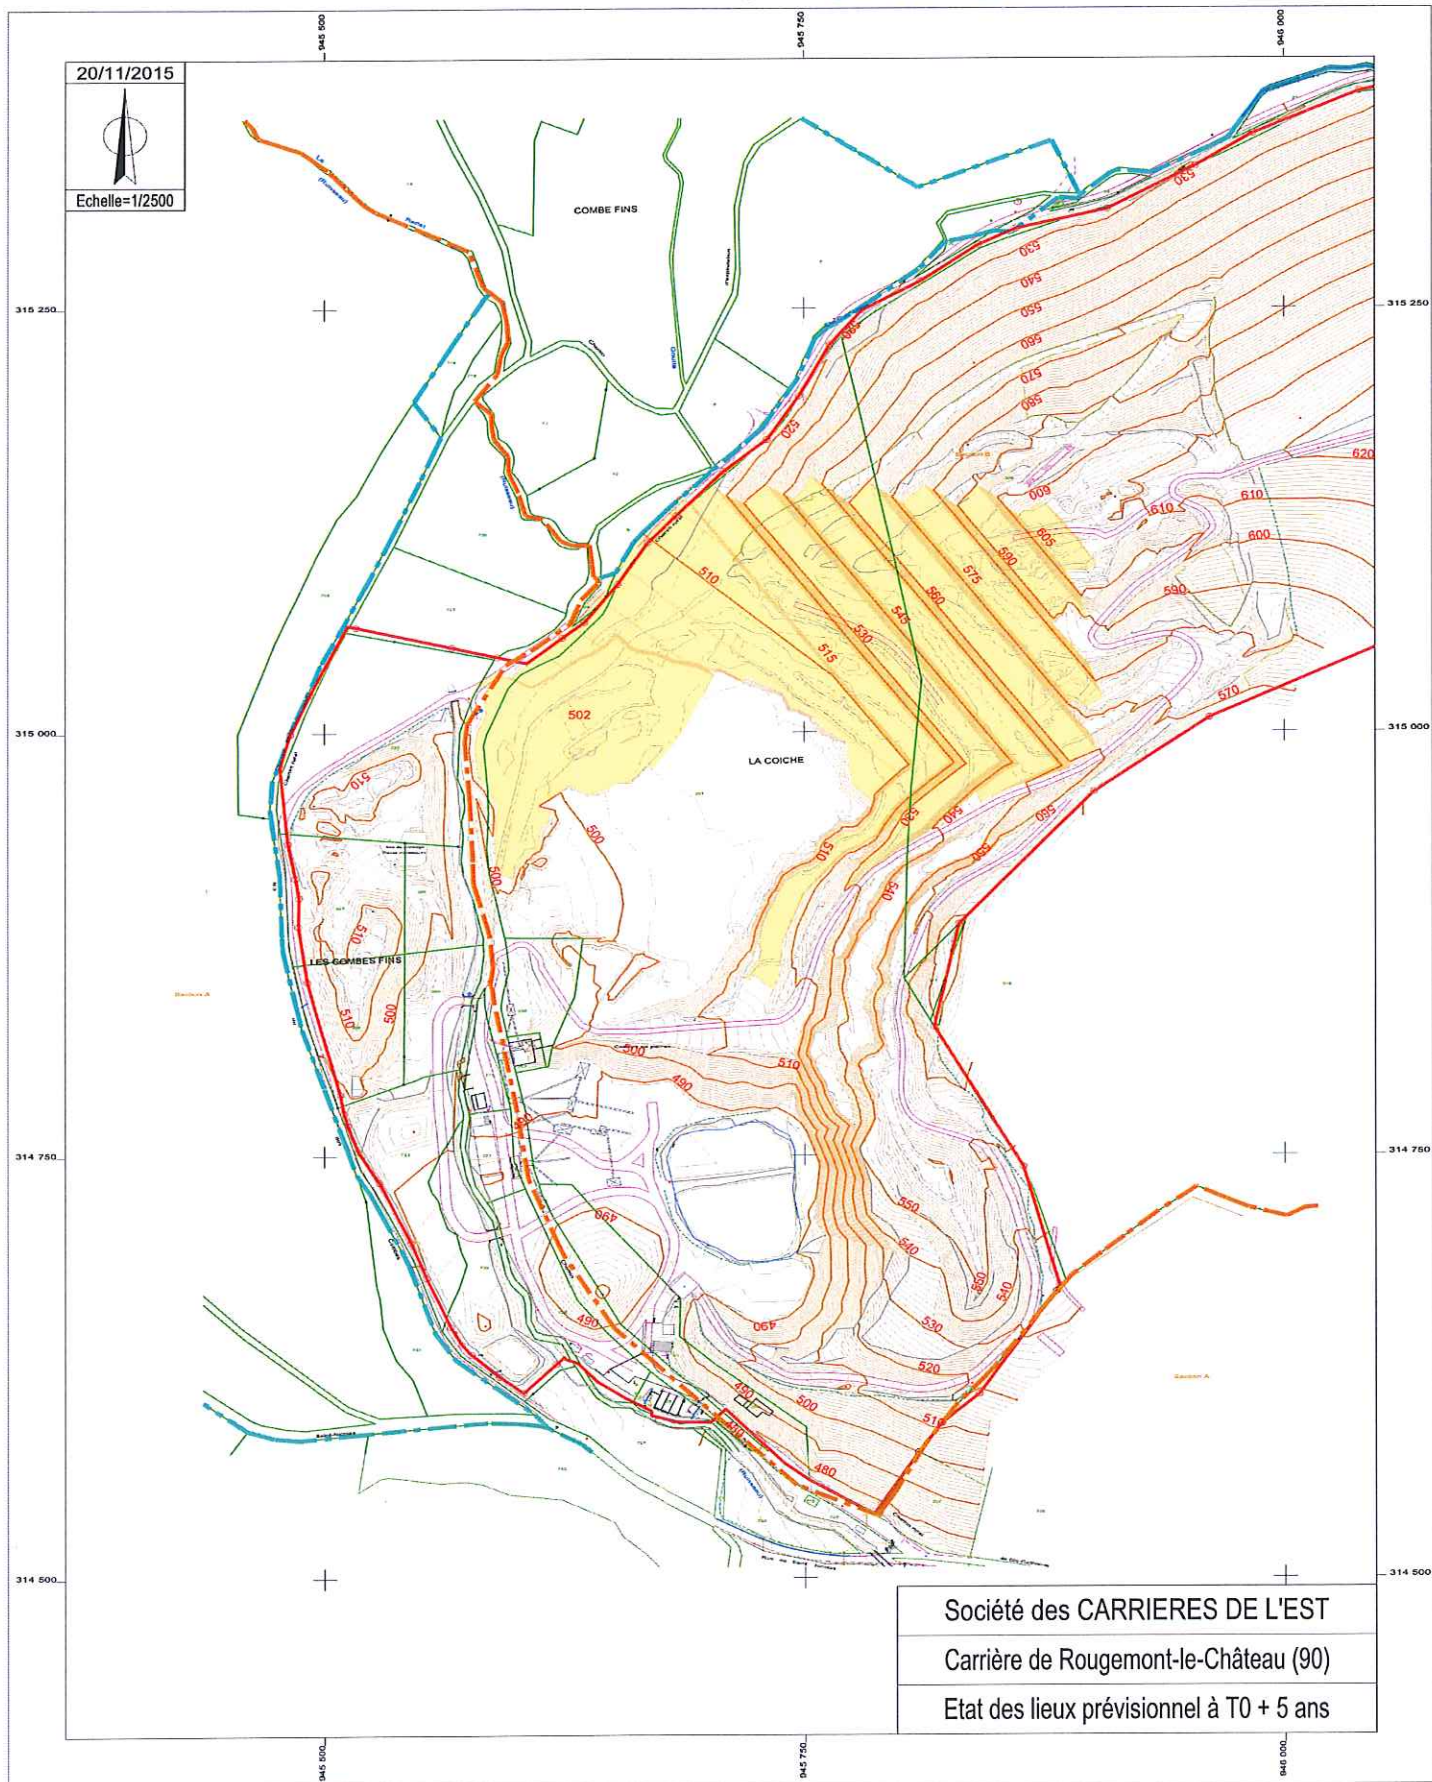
945 500
945 750
946 000

20/11/2015

Echelle=1/2500

COMBE FINS

315 250
315 250

630
630
540
550
560
570
580
520
620
600
610
610
600
605
590
575
560
545
530
515
510
590

315 000
315 000

502
LA COICHE
570
510
500
500
515
530
540
590
560
600
510

LES COMBES FINS
510
510
500

500
490
510

314 750
314 750

490
550
540
550
510
490
530
490
520
490
500
510
480
490

314 500
314 500

Société des CARRIERES DE L'EST

Carrière de Rougemont-le-Château (90)

Etat des lieux prévisionnel à T0 + 5 ans

945 500
945 750
946 000